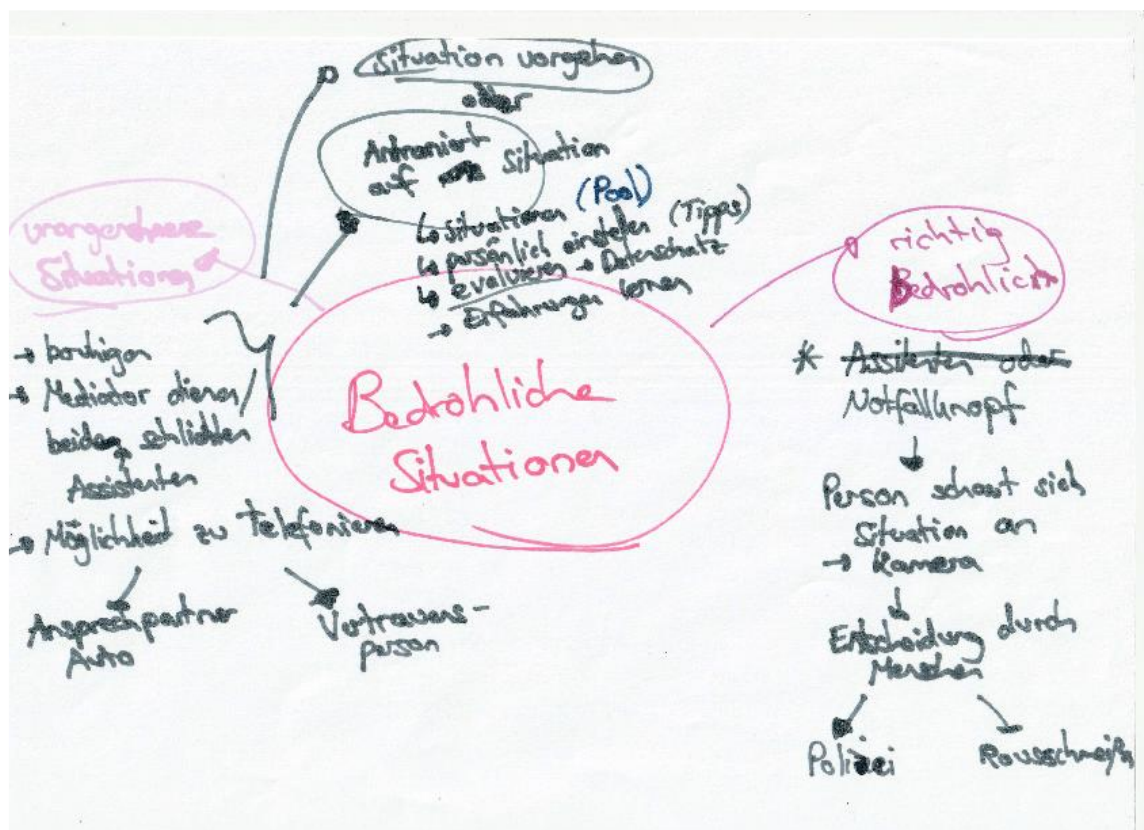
Situation vorgeben
oder
Antrainiert auf Situation
↳ Situationen (Pool)
↳ persönlich einstellen (Tipps)
↳ evaluieren → Datenschatz
→ Erfahrungen lernen

vorgegebene Situationen

→ beruhigen
→ Mediator dienen/ beide schlichten
Assistenten
→ Möglichkeit zu telefonieren
Ansprechpartner Auto
Vertrauensperson

Bedrohliche Situationen

richtig Bedrohlich

* ~~Assistenten oder~~ Notfallknopf
Person schaut sich Situation an
→ Kamera
Entscheidung durch Menschen
Polizei
Rausschmeißer